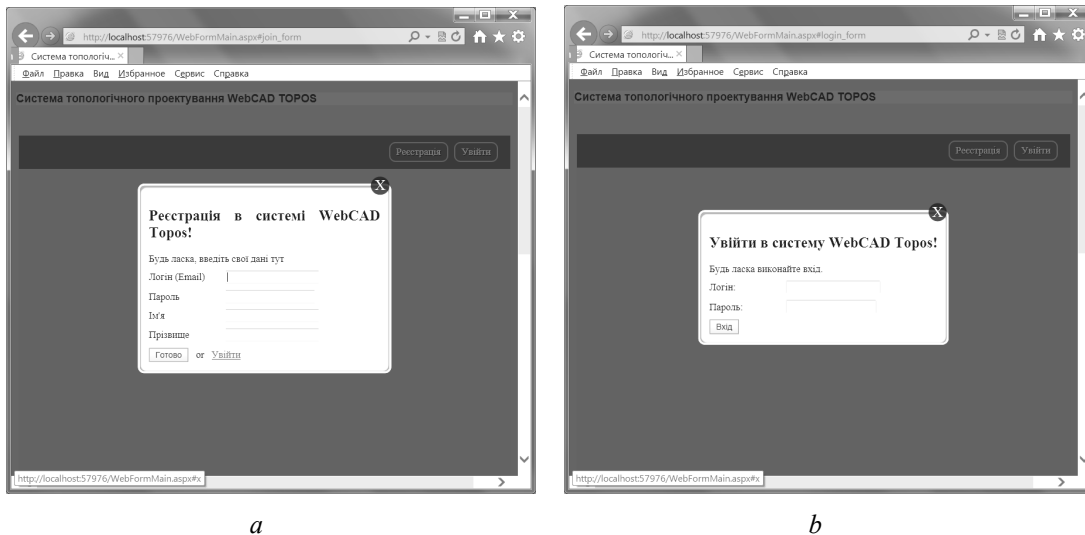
http://localhost:57976/WebFormMain.aspx#join_form

Система топологіч... ×

Файл Правка Вид Избранное Сервис Справка

Система топологічного проектування WebCAD TOPOS

Реєстрація Увійти

X

Реєстрація в системі WebCAD Topos!

Будь ласка, введіть свої дані тут

Логін (Email)

Пароль

Ім'я

Прізвище

Готово or Увійти

http://localhost:57976/WebFormMain.aspx#x

http://localhost:57976/WebFormMain.aspx#login_form

Система топологіч... ×

Файл Правка Вид Избранное Сервис Справка

Система топологічного проектування WebCAD TOPOS

Реєстрація Увійти

X

Увійти в систему WebCAD Topos!

Будь ласка виконайте вхід.

Логін:

Пароль:

Вхід

http://localhost:57976/WebFormMain.aspx#x

a

b